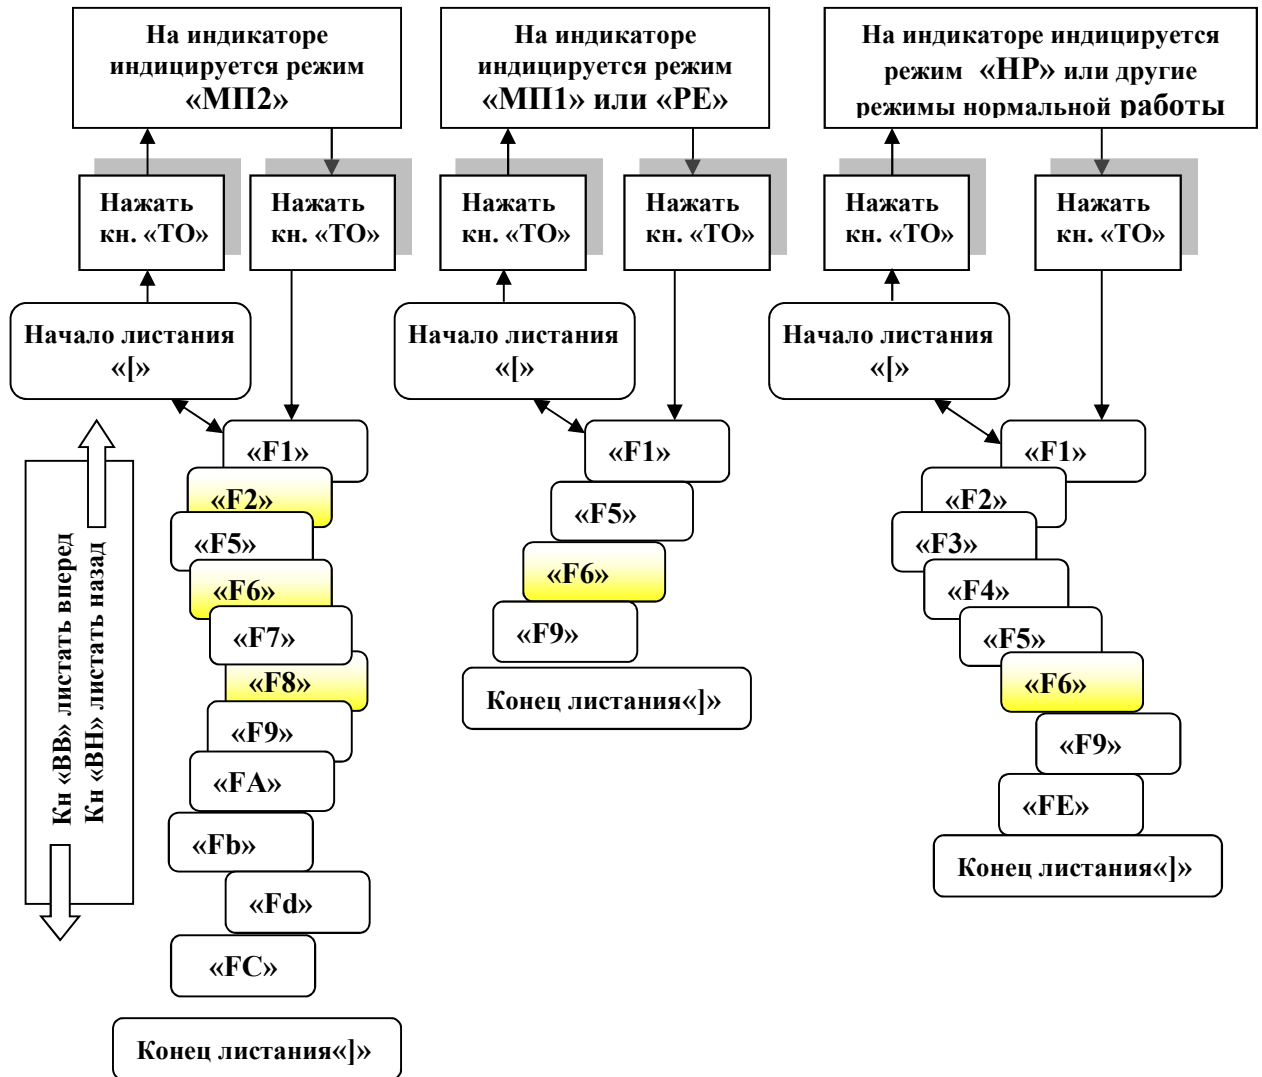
На индикаторе индицируется режим «МП2»

Нажать кн. «ТО»

Нажать кн. «ТО»

Начало листания «[»

«F1»
«F2»
«F5»
«F6»
«F7»
«F8»
«F9»
«FA»
«Fb»
«Fd»
«FC»

Конец листания«]»

Кн «ВВ» листать вперед
Кн «ВН» листать назад

На индикаторе индицируется режим «МП1» или «РЕ»

Нажать кн. «ТО»

Нажать кн. «ТО»

Начало листания «[»

«F1»
«F5»
«F6»
«F9»

Конец листания«]»

На индикаторе индицируется режим «НР» или другие режимы нормальной работы

Нажать кн. «ТО»

Нажать кн. «ТО»

Начало листания «[»

«F1»
«F2»
«F3»
«F4»
«F5»
«F6»
«F9»
«FE»

Конец листания«]»